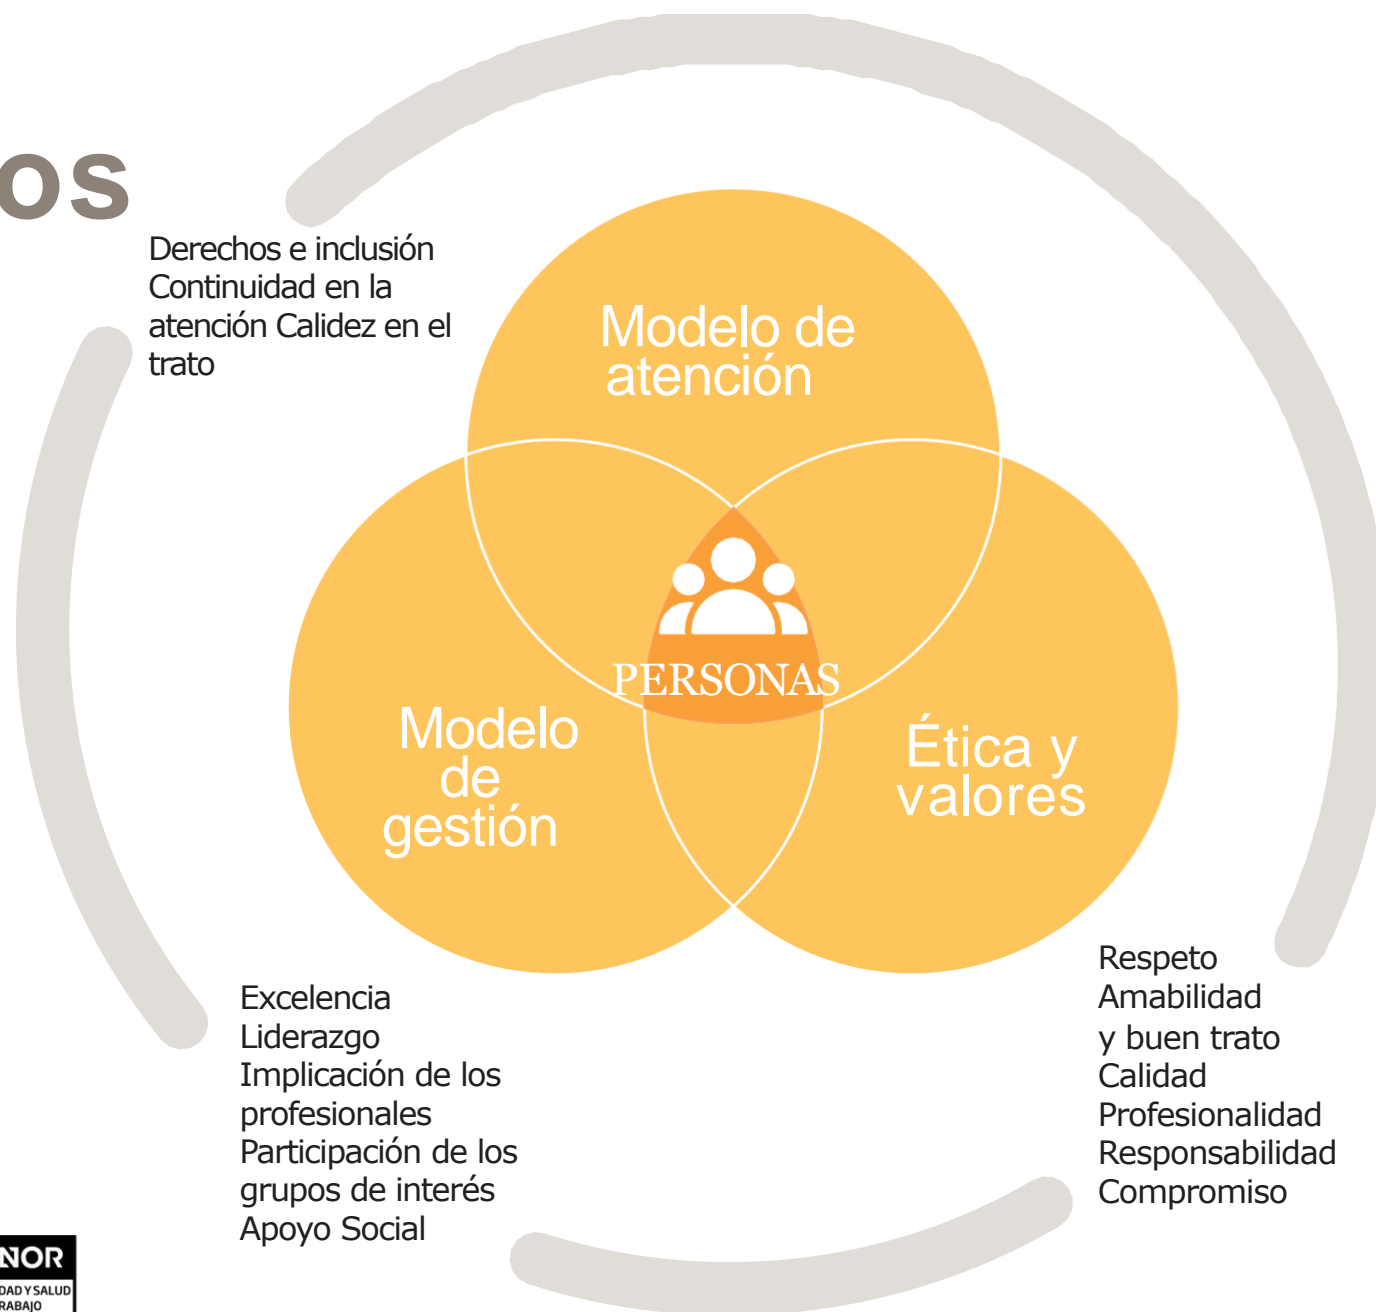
os

Derechos e inclusión Continuidad en la atención Calidez en el trato

Modelo de atención

PERSONAS

Modelo de gestión

Ética y valores

Excelencia
Liderazgo
Implicación de los profesionales
Participación de los grupos de interés
Apoyo Social

Respeto
Amabilidad y buen trato
Calidad
Profesionalidad
Responsabilidad
Compromiso

NOR
DAD Y SALUD
RABAJO